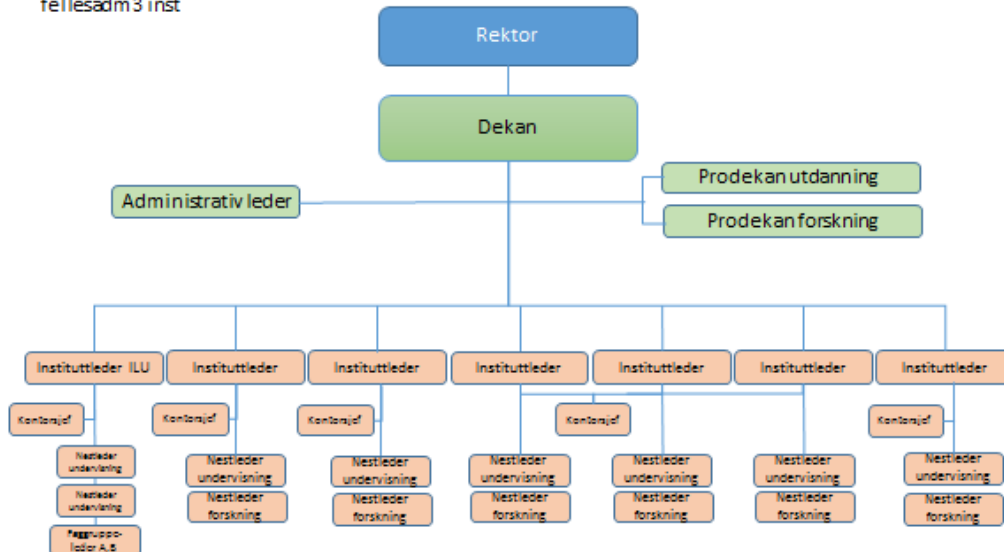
fellesadm 3 inst

Rektor

Dekan

Administrativ leder

Prodekan utdanning

Prodekan forskning

Instituttleder ILU

Instituttleder

Instituttleder

Instituttleder

Instituttleder

Instituttleder

Instituttleder

Kontorsjef

Kontorsjef

Kontorsjef

Kontorsjef

Kontorsjef

Nestleder undervisning

Nestleder undervisning

Faggruppeleder A, B

Nestleder undervisning

Nestleder forskning

Nestleder undervisning

Nestleder forskning

Nestleder undervisning

Nestleder forskning

Nestleder undervisning

Nestleder forskning

Nestleder undervisning

Nestleder forskning

Nestleder undervisning

Nestleder forskning